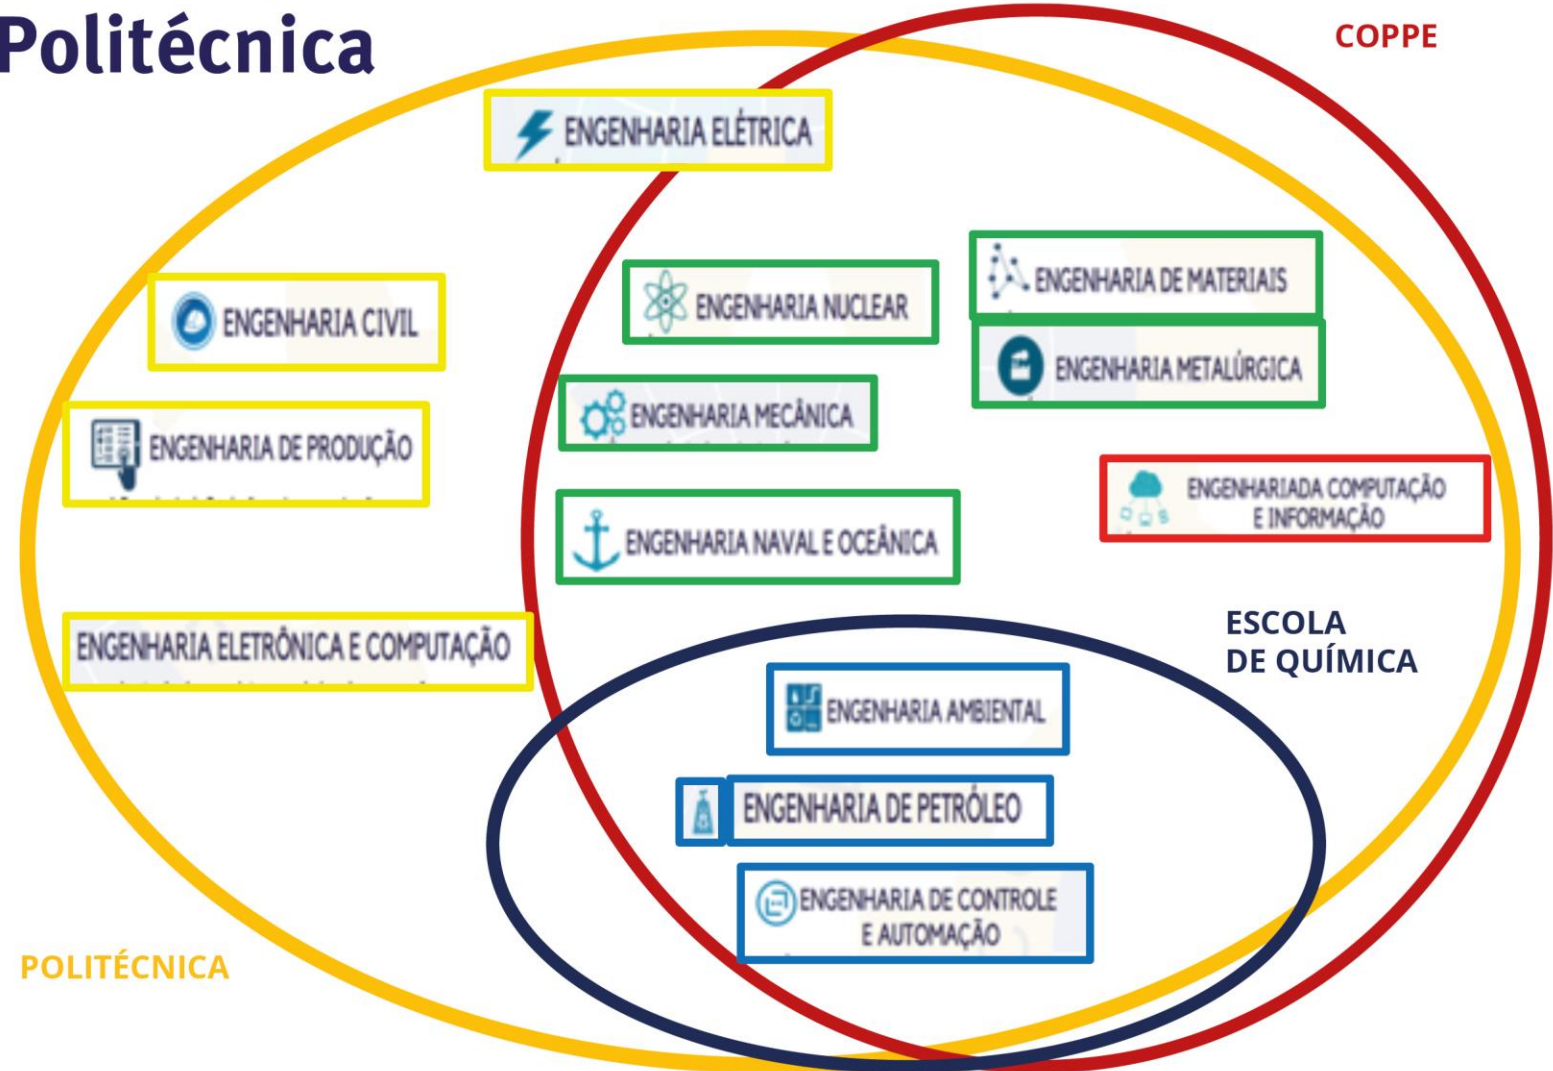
Politécnica

COPPE

ENGENHARIA ELÉTRICA

ENGENHARIA CIVIL

ENGENHARIA DE PRODUÇÃO

ENGENHARIA ELETRÔNICA E COMPUTAÇÃO

ENGENHARIA NUCLEAR

ENGENHARIA DE MATERIAIS

ENGENHARIA METALÚRGICA

ENGENHARIA MECÂNICA

ENGENHARIADA COMPUTAÇÃO E INFORMAÇÃO

ENGENHARIA NAVAL E OCEÂNICA

ESCOLA DE QUÍMICA

ENGENHARIA AMBIENTAL

ENGENHARIA DE PETRÓLEO

ENGENHARIA DE CONTROLE E AUTOMAÇÃO

POLITÉCNICA